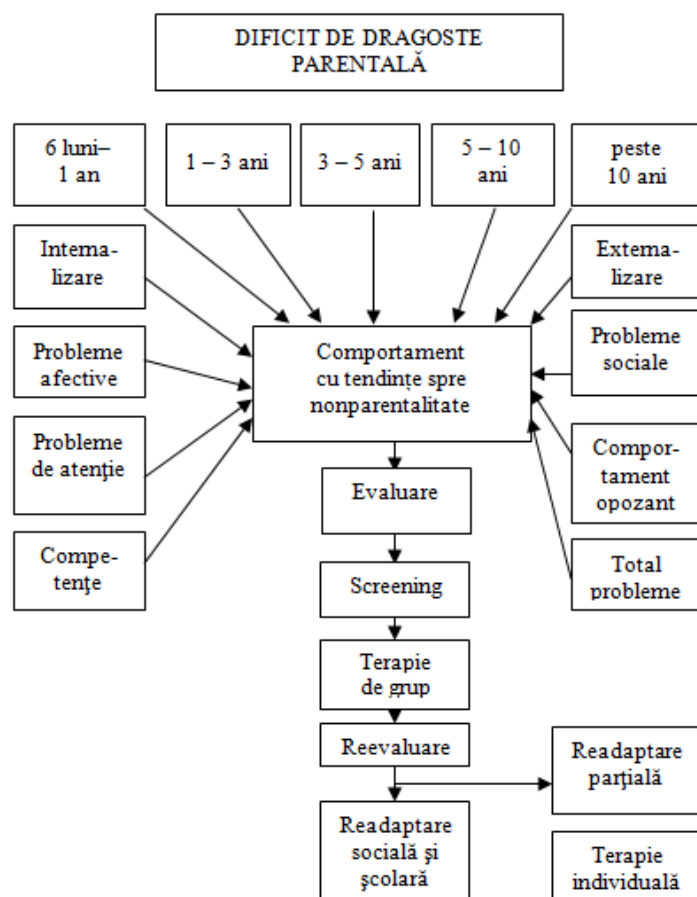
DIFICIT DE DRAGOSTE PARENTALĂ

6 luni– 1 an

1 – 3 ani

3 – 5 ani

5 – 10 ani

peste 10 ani

Internalizare

Externalizare

Probleme afective

Comportament cu tendințe spre nonparentalitate

Probleme sociale

Probleme de atenție

Comportament opozant

Evaluare

Competențe

Screening

Total probleme

Terapie de grup

Reevaluare

Readaptare parțială

Readaptare socială şi şcolară

Terapie individuală